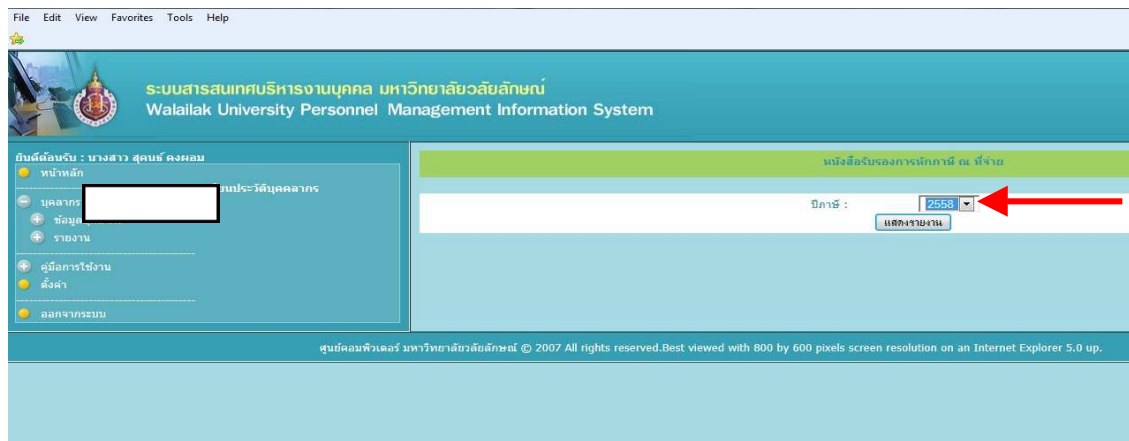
File Edit View Favorites Tools Help

ระบบสารสนเทศบริหารงานบุคคล มหาวิทยาลัยวลัยลักษณ์
Walailak University Personnel Management Information System

ยินดีต้อนรับ : นางสาว สุคนธ์ คงผอม
หน้าหลัก
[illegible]นประวัติบุคคลากร
บุคลากร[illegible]
ข้อมูล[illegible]
รายงาน
คู่มือการใช้งาน
ตั้งค่า
ออกจากระบบ

หนังสือรับรองการหักภาษี ณ ที่จ่าย
ปีภาษี : 2558
แสดงรายงาน

ศูนย์คอมพิวเตอร์ มหาวิทยาลัยวลัยลักษณ์ © 2007 All rights reserved.Best viewed with 800 by 600 pixels screen resolution on an Internet Explorer 5.0 up.